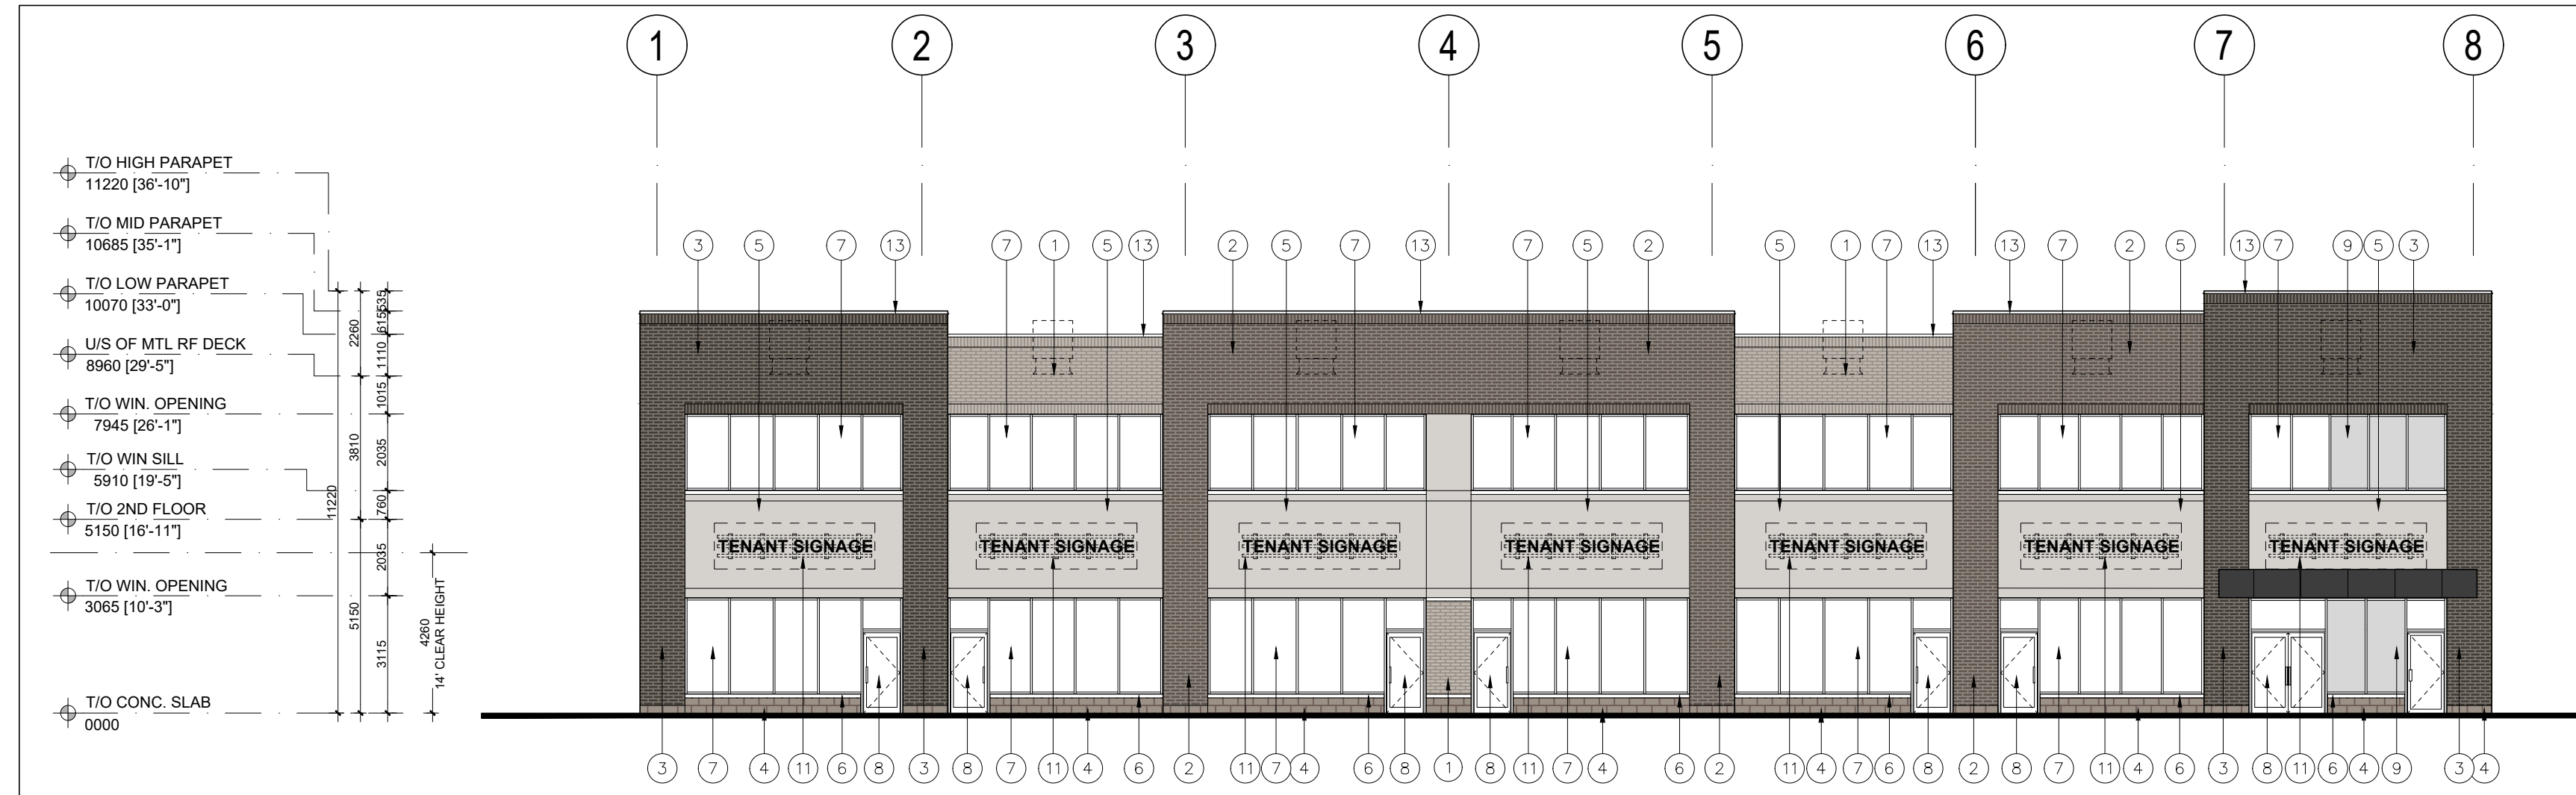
1 2 3 4 5 6 7 8

T/O HIGH PARAPET
11220 [36'-10"]

T/O MID PARAPET
10685 [35'-1"]

T/O LOW PARAPET
10070 [33'-0"]

U/S OF MTL RF DECK
8960 [29'-5"]

T/O WIN. OPENING
7945 [26'-1"]

T/O WIN SILL
5910 [19'-5"]

T/O 2ND FLOOR
5150 [16'-11"]

T/O WIN. OPENING
3065 [10'-3"]

T/O CONC. SLAB
0000

2260 615 535 1110 1015 3810 2035 760 11220 2035 5150 3115 4260 14' CLEAR HEIGHT

3 5 7 13 7 1 5 13 2 5 7 13 7 5 2 5 1 7 13 13 7 2 5 13 7 9 5 3

TENANT SIGNAGE
TENANT SIGNAGE
TENANT SIGNAGE
TENANT SIGNAGE
TENANT SIGNAGE
TENANT SIGNAGE
TENANT SIGNAGE

3 7 4 11 6 8 3 8 7 11 4 6 2 11 7 4 6 8 1 8 11 7 4 6 2 11 4 7 6 8 2 8 7 11 4 6 3 8 11 6 4 9 3 4